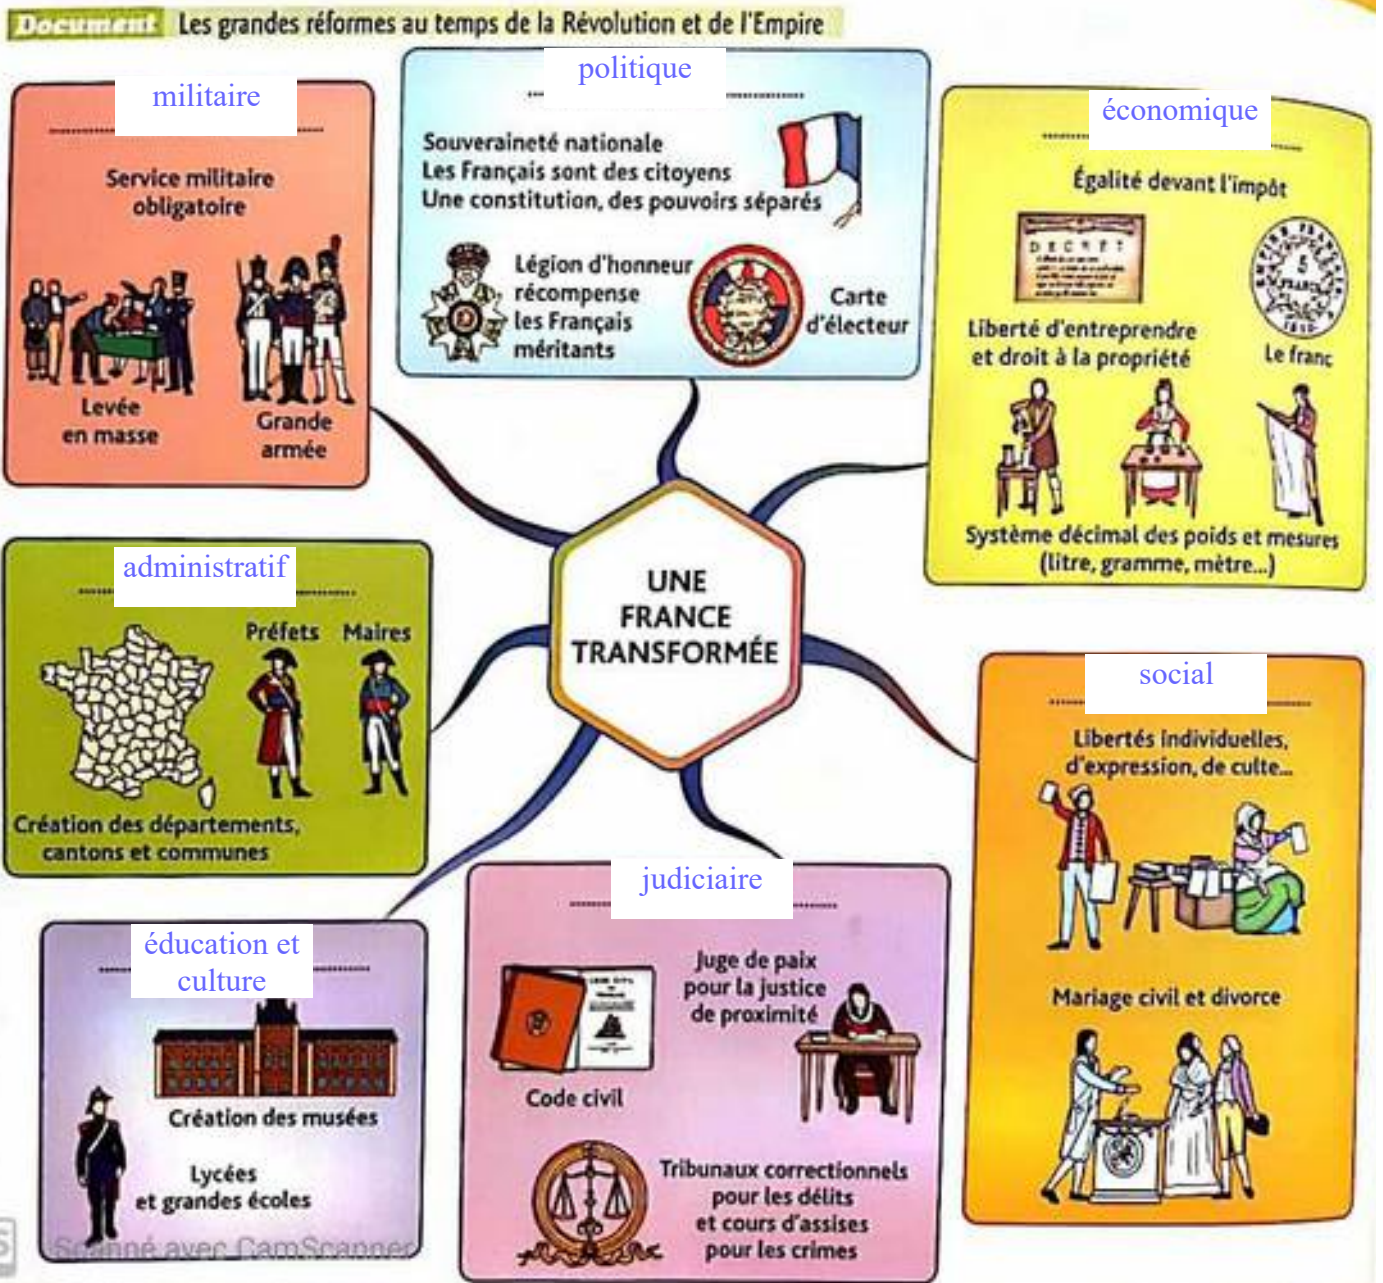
Document Les grandes réformes au temps de la Révolution et de l'Empire

militaire

Service militaire obligatoire

Levée en masse

Grande armée

politique

Souveraineté nationale
Les Français sont des citoyens
Une constitution, des pouvoirs séparés

Légion d'honneur récompense les Français méritants

Carte d'électeur

économique

Égalité devant l'impôt

DECRET

Liberté d'entreprendre et droit à la propriété

Le franc

Système décimal des poids et mesures (litre, gramme, mètre...)

administratif

Préfets Maires

Création des départements, cantons et communes

UNE FRANCE TRANSFORMÉE

social

Libertés individuelles, d'expression, de culte...

Mariage civil et divorce

éducation et culture

Création des musées

Lycées et grandes écoles

judiciaire

Juge de paix pour la justice de proximité

Code civil

Tribunaux correctionnels pour les délits et cours d'assises pour les crimes

Scanné avec CamScanner